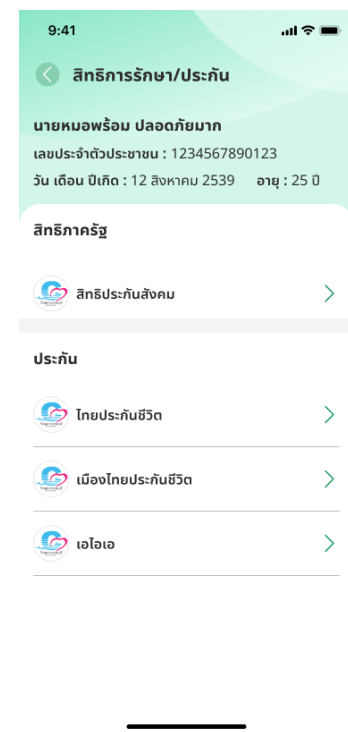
9:41

สิทธิการรักษา/ประกัน

นายหมอพร้อม ปลอดภัยมาก
เลขประจำตัวประชาชน : 1234567890123
วัน เดือน ปีเกิด : 12 สิงหาคม 2539 อายุ : 25 ปี

สิทธิภาครัฐ

สิทธิประกันสังคม

ประกัน

ไทยประกันชีวิต

เมืองไทยประกันชีวิต

เอไอเอ